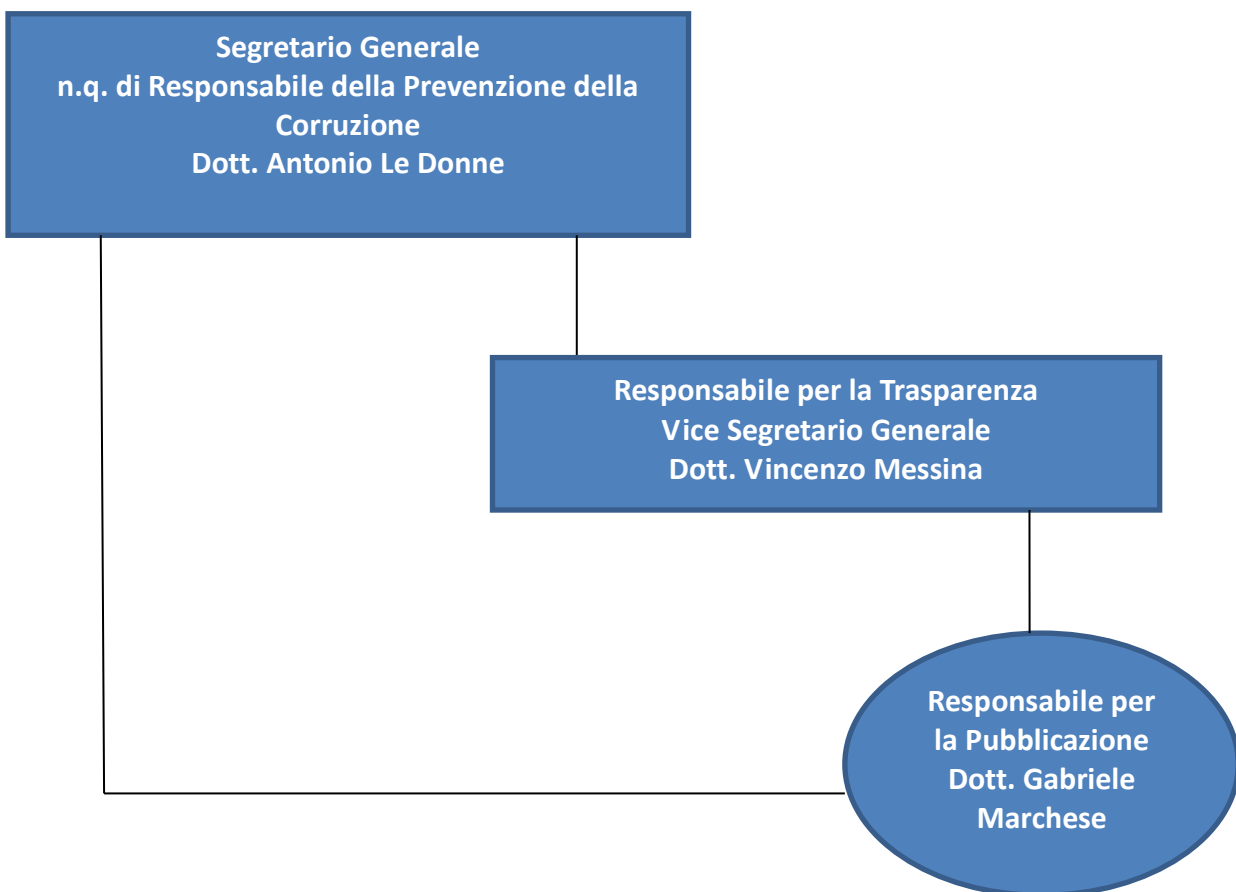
Segretario Generale
n.q. di Responsabile della Prevenzione della Corruzione
Dott. Antonio Le Donne

Responsabile per la Trasparenza
Vice Segretario Generale
Dott. Vincenzo Messina

Responsabile per la Pubblicazione
Dott. Gabriele Marchese